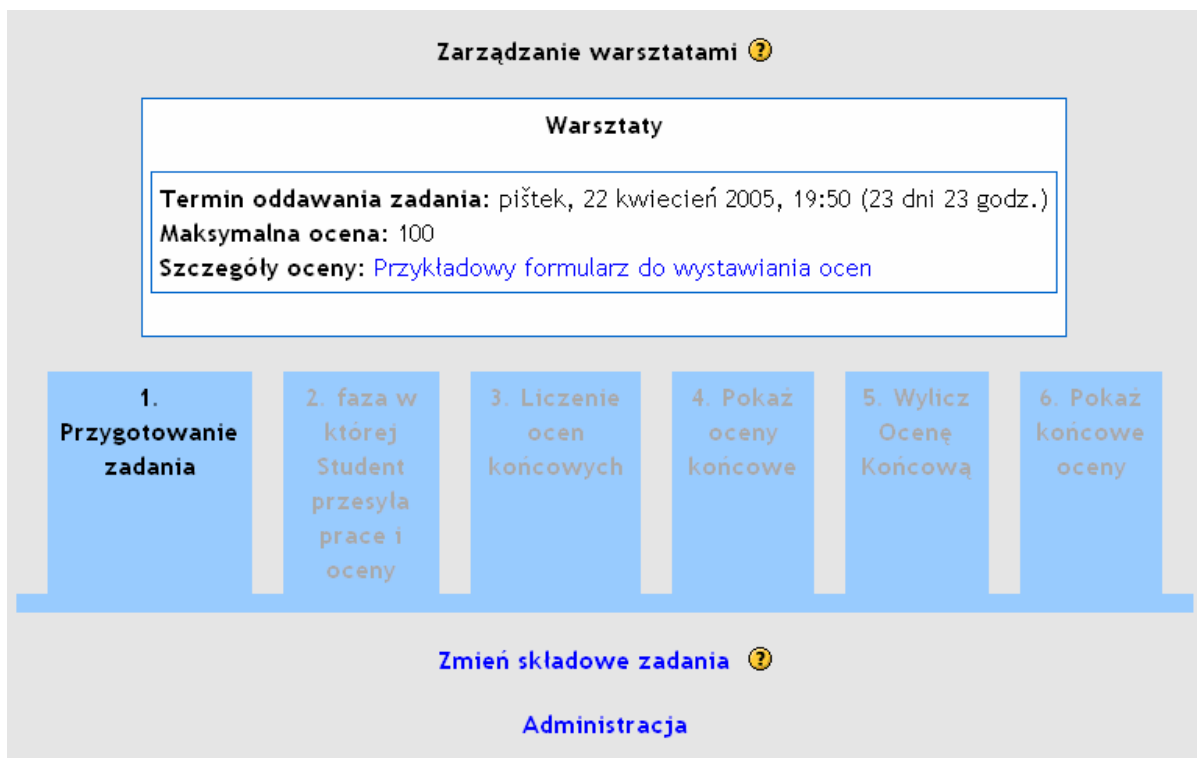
Zarządzanie warsztatami ?

Warsztaty

Termin oddawania zadania: pištek, 22 kwiecień 2005, 19:50 (23 dni 23 godz.)
Maksymalna ocena: 100
Szczegóły oceny: Przykładowy formularz do wystawiania ocen

1. Przygotowanie zadania

2. faza w której Student przesyła prace i oceny

3. Liczenie ocen końcowych

4. Pokaż oceny końcowe

5. Wylicz Ocenę Końcową

6. Pokaż końcowe oceny

Zmień składowe zadania ?

Administracja